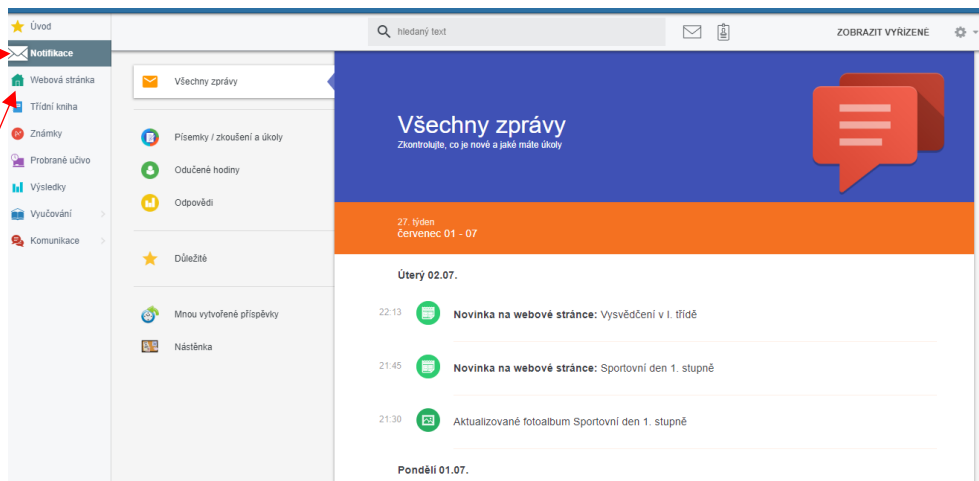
Úvod
Notifikace
Webová stránka
Třídní kniha
Známky
Probrané učivo
Výsledky
Vyučování
Komunikace

hledaný text
ZOBRAZIT VYŘÍZENÉ

Všechny zprávy
Písemky / zkoušení a úkoly
Odučené hodiny
Odpovědi
Důležité
Mnou vytvořené příspěvky
Nástěnka

Všechny zprávy
Zkontrolujte, co je nové a jaké máte úkoly

27. týden
červenec 01 - 07

Úterý 02.07.

22:13 Novinka na webové stránce: Vysvědčení v I. třídě

21:45 Novinka na webové stránce: Sportovní den 1. stupně

21:30 Aktualizované fotoalbum Sportovní den 1. stupně

Pondělí 01.07.